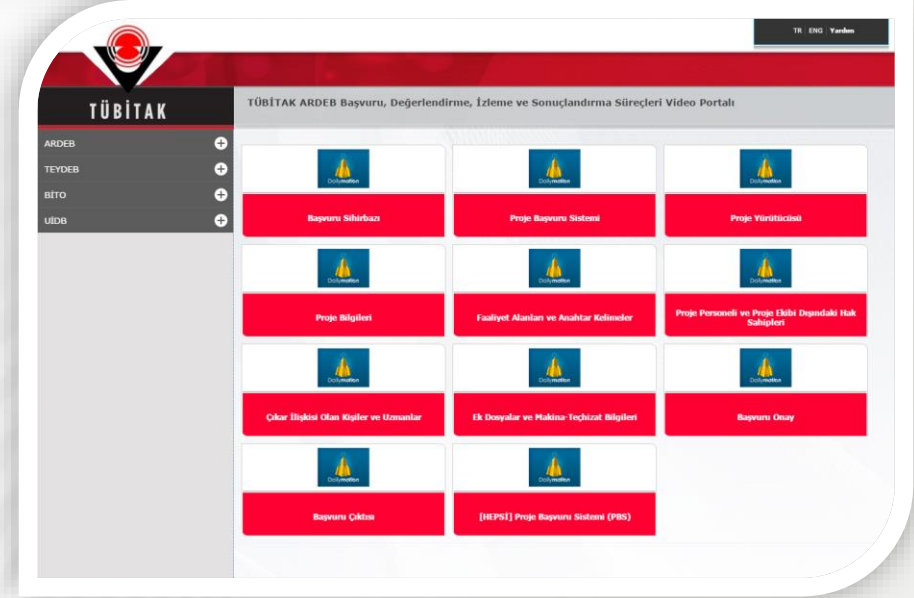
TR | ENG | Yardım

TÜBİTAK

TÜBİTAK ARDEB Başvuru, Değerlendirme, İzleme ve Sonuçlandırma Süreçleri Video Portalı

ARDEB
TEYDEB
BİTO
UİDB

Dailymotion
Başvuru Sihirbazı

Dailymotion
Proje Başvuru Sistemi

Dailymotion
Proje Yürütücüsü

Dailymotion
Proje Bilgileri

Dailymotion
Faaliyet Alanları ve Anahtar Kelimeler

Dailymotion
Proje Personeli ve Proje Ekibi Dışındaki Hak Sahipleri

Dailymotion
Çıkar İlişkisi Olan Kişiler ve Uzmanlar

Dailymotion
Ek Dosyalar ve Makina-Teçhizat Bilgileri

Dailymotion
Başvuru Onay

Dailymotion
Başvuru Çıktısı

Dailymotion
[HEPSİ] Proje Başvuru Sistemi (PBS)